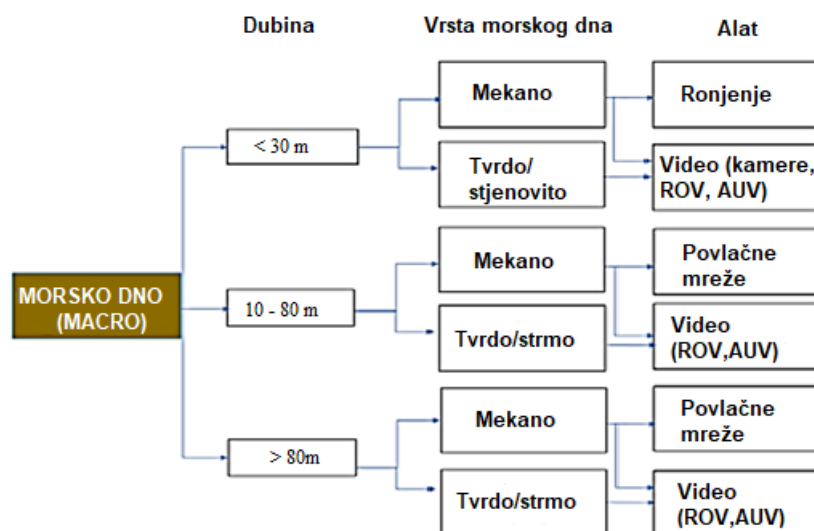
Dubina

Vrsta morskog dna

Alat

MORSKO DNO (MACRO)

< 30 m

Mekano

Ronjenje

Tvrdo/ stjenovito

Video (kamere, ROV, AUV)

10 - 80 m

Mekano

Povlačne mreže

Tvrdo/strmo

Video (ROV,AUV)

> 80m

Mekano

Povlačne mreže

Tvrdo/strmo

Video (ROV,AUV)